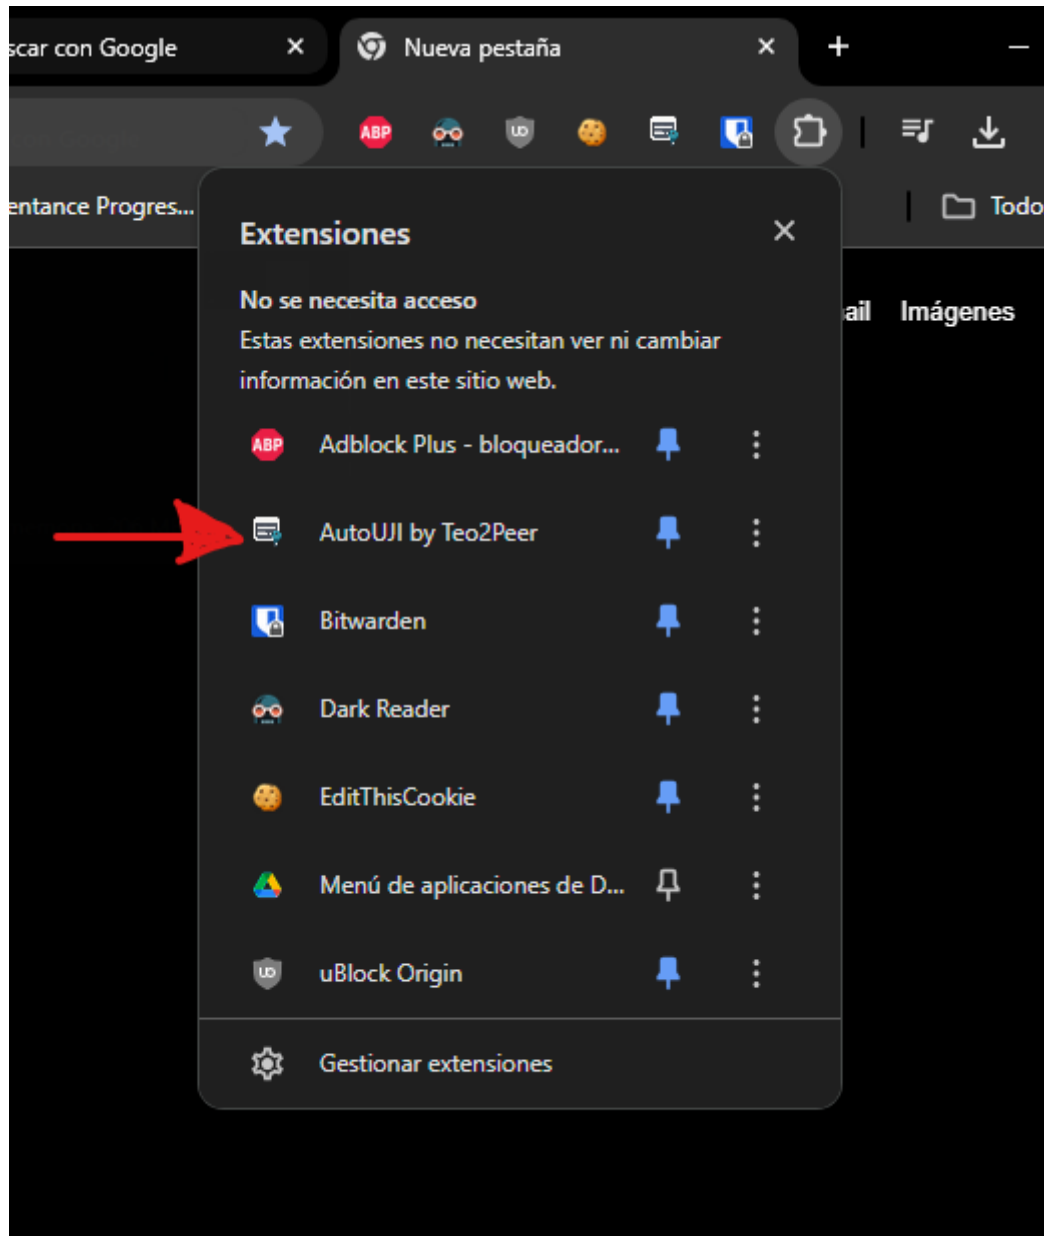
scar con Google ×
Nueva pestaña ×
+
—
ABP
UO
entance Progres...
Todo
ail Imágenes

Extensiones ×

No se necesita acceso
Estas extensiones no necesitan ver ni cambiar información en este sitio web.

Adblock Plus - bloqueador...
AutoUJI by Teo2Peer
Bitwarden
Dark Reader
EditThisCookie
Menú de aplicaciones de D...
uBlock Origin

Gestionar extensiones